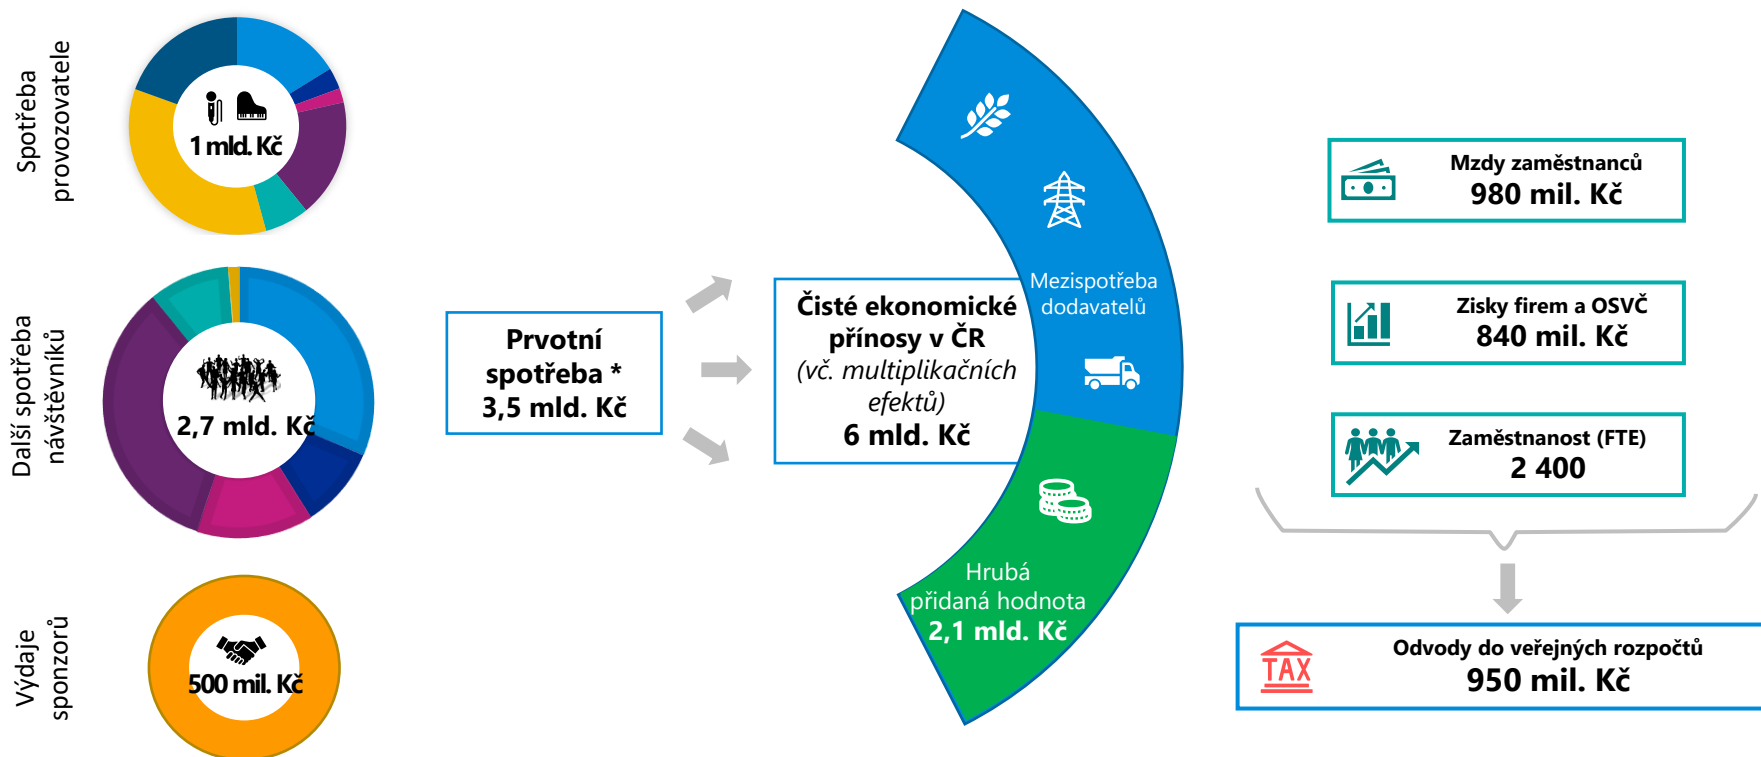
Spotřeba provozovatele

1 mld. Kč

Další spotřeba návštěvníků

2,7 mld. Kč

Výdaje sponzorů

500 mil. Kč

Prvotní spotřeba * 3,5 mld. Kč

Čisté ekonomické přínosy v ČR (vč. multiplikačních efektů) 6 mld. Kč

Mezispotřeba dodavatelů

Hrubá přidaná hodnota 2,1 mld. Kč

Mzdy zaměstnanců 980 mil. Kč

Zisky firem a OSVČ 840 mil. Kč

Zaměstnanost (FTE) 2 400

Odvody do veřejných rozpočtů 950 mil. Kč

TAX